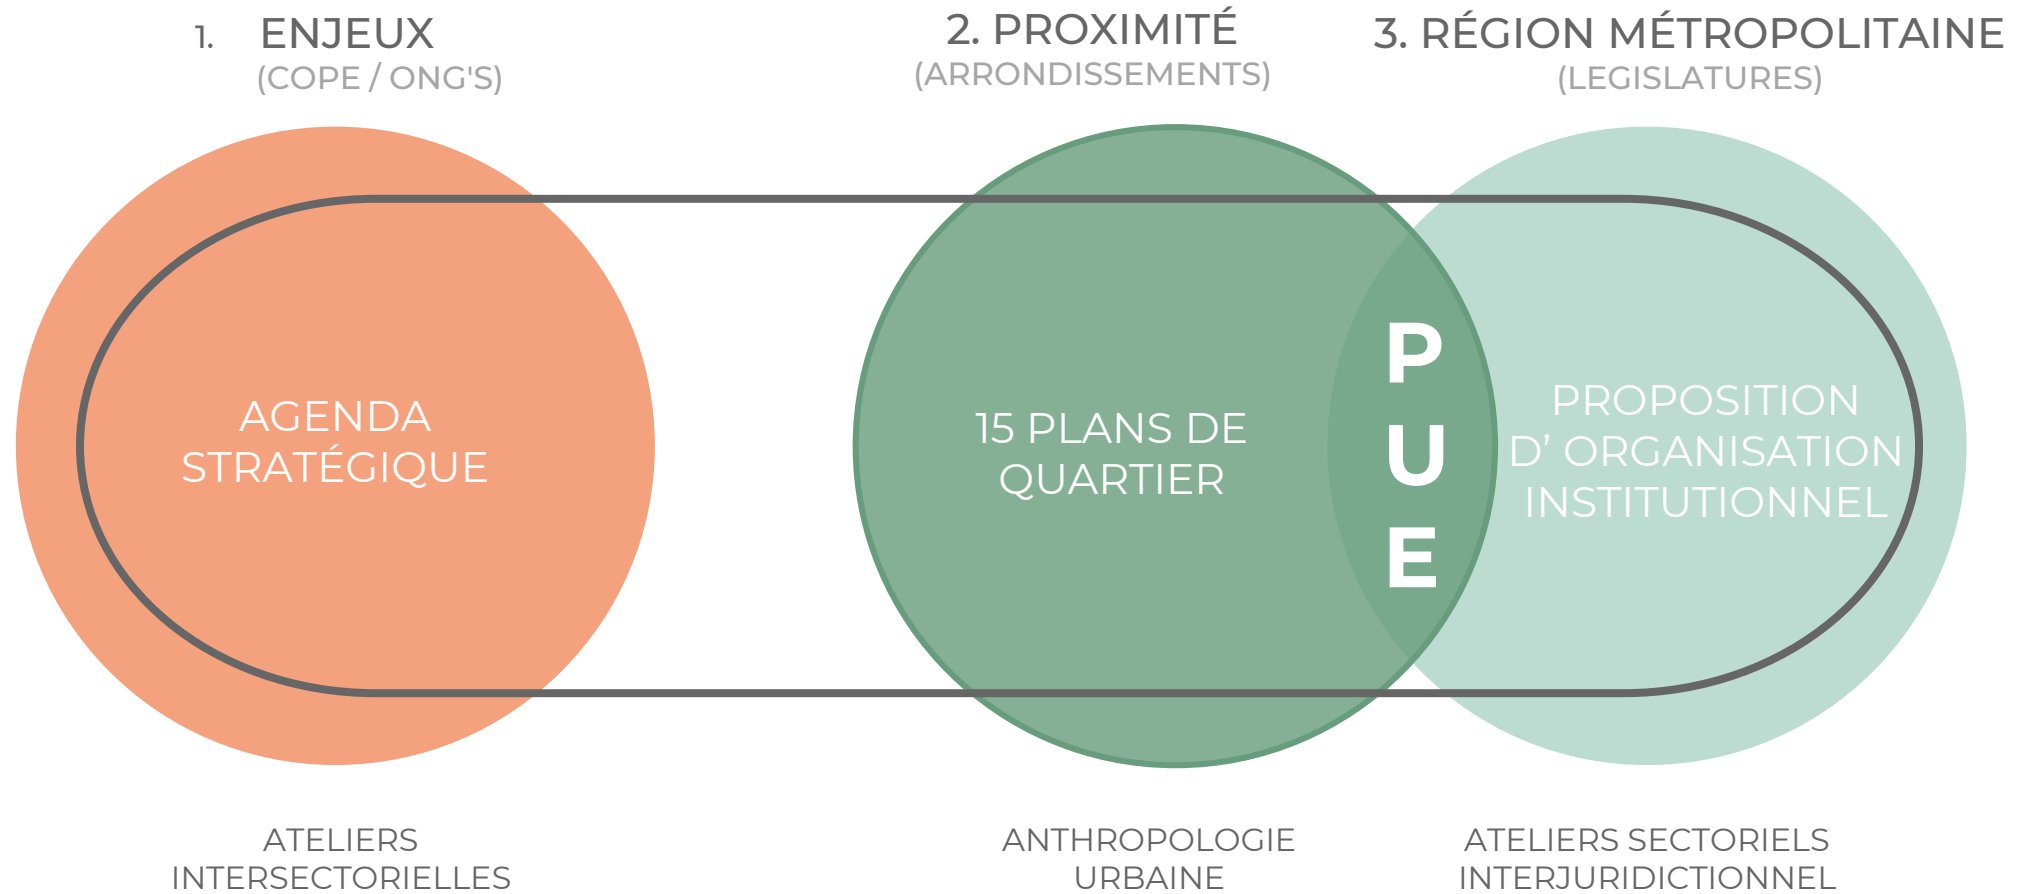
1. ENJEUX
(COPE / ONG'S)

2. PROXIMITÉ
(ARRONDISSEMENTS)

3. RÉGION MÉTROPOLITAINE
(LEGISLATURES)

AGENDA STRATÉGIQUE

15 PLANS DE QUARTIER

P
U
E

PROPOSITION D' ORGANISATION INSTITUTIONNEL

ATELIERS INTERSECTORIELLES

ANTHROPOLOGIE URBAINE

ATELIERS SECTORIELS INTERJURIDICTIONNEL